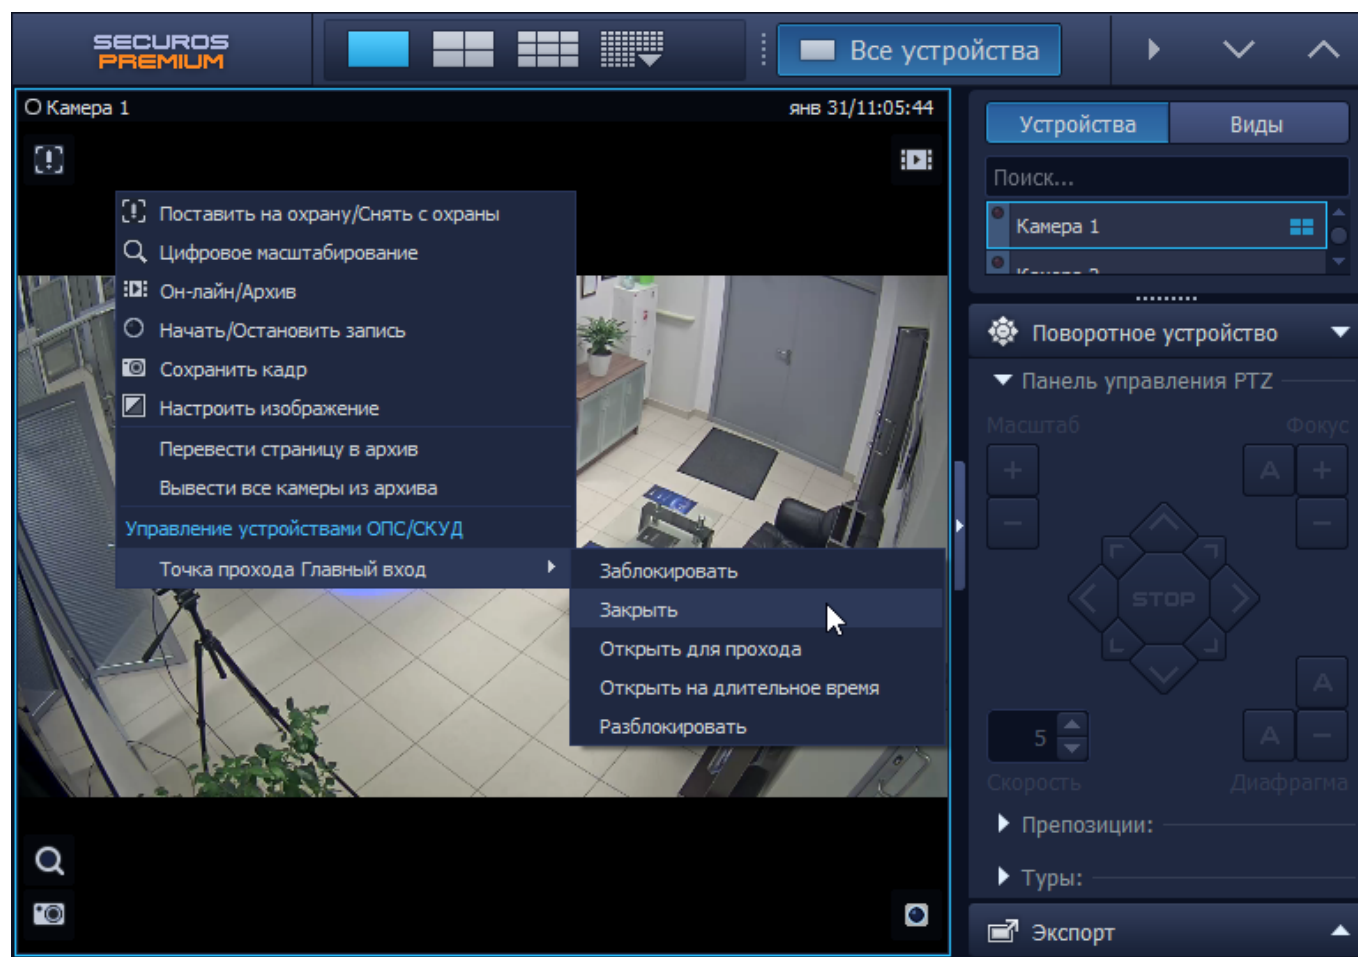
SECUROS PREMIUM

Все устройства

Камера 1
янв 31/11:05:44

Поставить на охрану/Снять с охраны
Цифровое масштабирование
Он-лайн/Архив
Начать/Остановить запись
Сохранить кадр
Настроить изображение
Перевести страницу в архив
Вывести все камеры из архива
Управление устройствами ОПС/СКУД
Точка прохода Главный вход

Заблокировать
Закрыть
Открыть для прохода
Открыть на длительное время
Разблокировать

Устройства
Виды
Поиск...
Камера 1
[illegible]

Поворотное устройство
Панель управления PTZ
Масштаб
Фокус
+
−
A
+
−
STOP
A
5
A
−
Скорость
Диафрагма
Препозиции:
Туры:
Экспорт